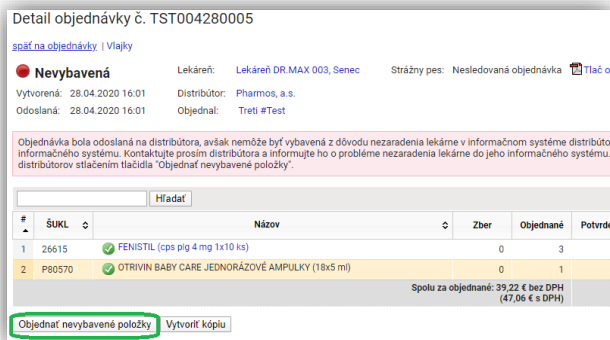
Detail objednávky č. TST004280005

späť na objednávky | Vlajky

Nevybavená

Vytvorená: 28.04.2020 16:01

Odoslaná: 28.04.2020 16:01

Lekáreň: Lekáreň DR.MAX 003, Senec

Distribútor: Pharmos, a.s.

Objednal: Treti #Test

Strážny pes: Nesledovaná objednávka

Tlač o

Objednávka bola odoslaná na distribútora, avšak nemôže byť vybavená z dôvodu nezaradenia lekárne v informačnom systéme distribúto informačného systému. Kontaktujte prosím distribútora a informujte ho o probléme nezaradenia lekárne do jeho informačného systému. distribútorov stlačením tlačidla "Objednať nevybavené položky".

Hľadať

| # | ŠUKL | Názov | Zber | Objednané | Potvrde |
|---|---|---|---|---|---|
| 1 | 26615 | FENISTIL (cps p/g 4 mg 1x10 ks) | 0 | 3 | |
| 2 | P80570 | OTRIVIN BABY CARE JEDNORÁZOVÉ AMPULKY (18x5 ml) | 0 | 1 | |

Spolu za objednané: 39,22 € bez DPH (47,06 € s DPH)

Objednať nevybavené položky

Vytvoriť kópiu